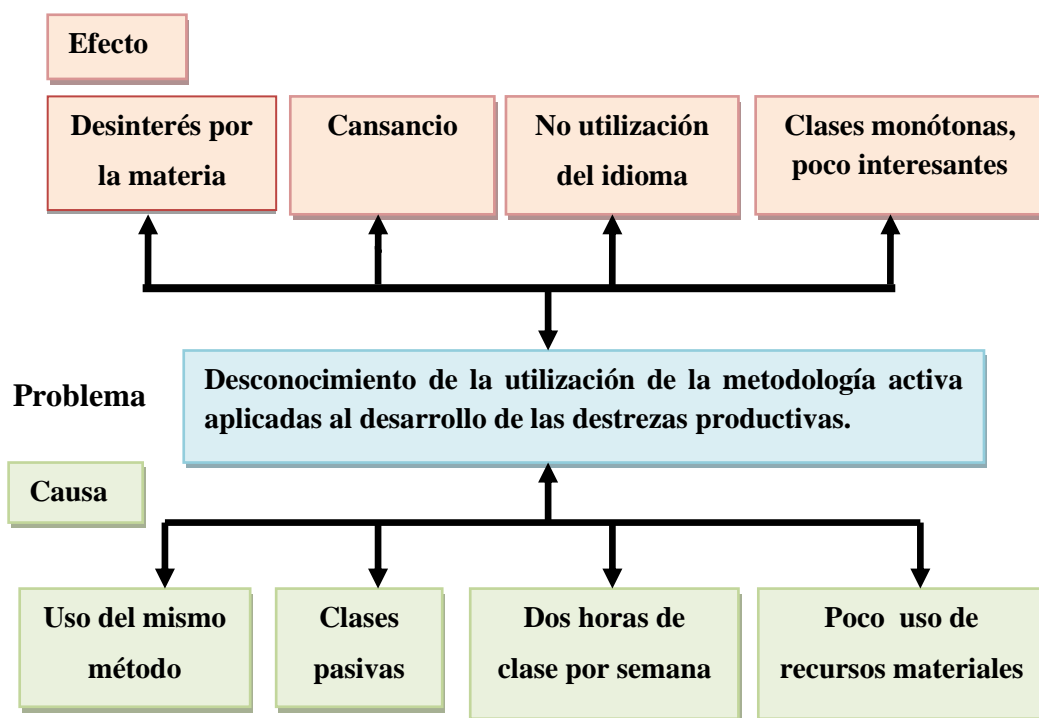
Efecto

Desinterés por la materia

Cansancio

No utilización del idioma

Clases monótonas, poco interesantes

Problema

Desconocimiento de la utilización de la metodología activa aplicadas al desarrollo de las destrezas productivas.

Causa

Uso del mismo método

Clases pasivas

Dos horas de clase por semana

Poco uso de recursos materiales